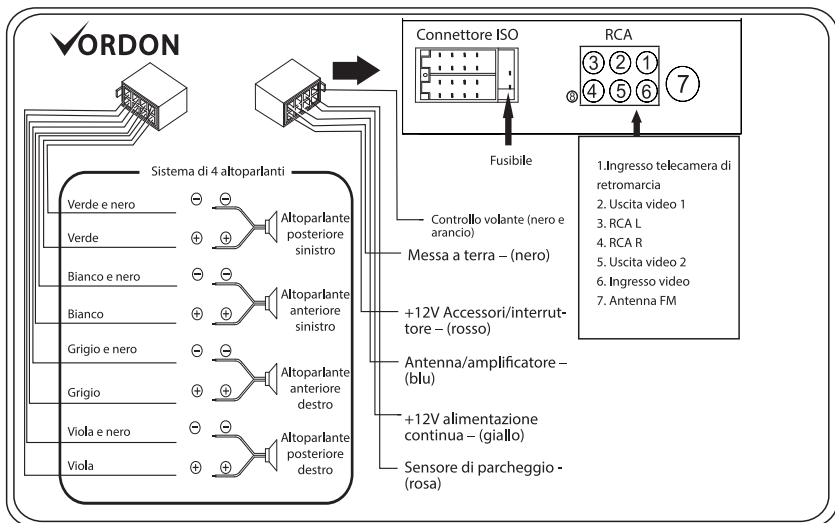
VORDON

Connettore ISO

RCA

③②①

⑧④⑤⑥

⑦

Fusibile

1.Ingresso telecamera di retromarcia
2. Uscita video 1
3. RCA L
4. RCA R
5. Uscita video 2
6. Ingresso video
7. Antenna FM

Sistema di 4 altoparlanti

Verde e nero

Verde

Bianco e nero

Bianco

Grigio e nero

Grigio

Viola e nero

Viola

Altoparlante posteriore sinistro

Altoparlante anteriore sinistro

Altoparlante anteriore destro

Altoparlante posteriore destro

Controllo volante (nero e arancio)

Messa a terra – (nero)

+12V Accessori/interruttore – (rosso)

Antenna/amplificatore – (blu)

+12V alimentazione continua – (giallo)

Sensore di parcheggio - (rosa)